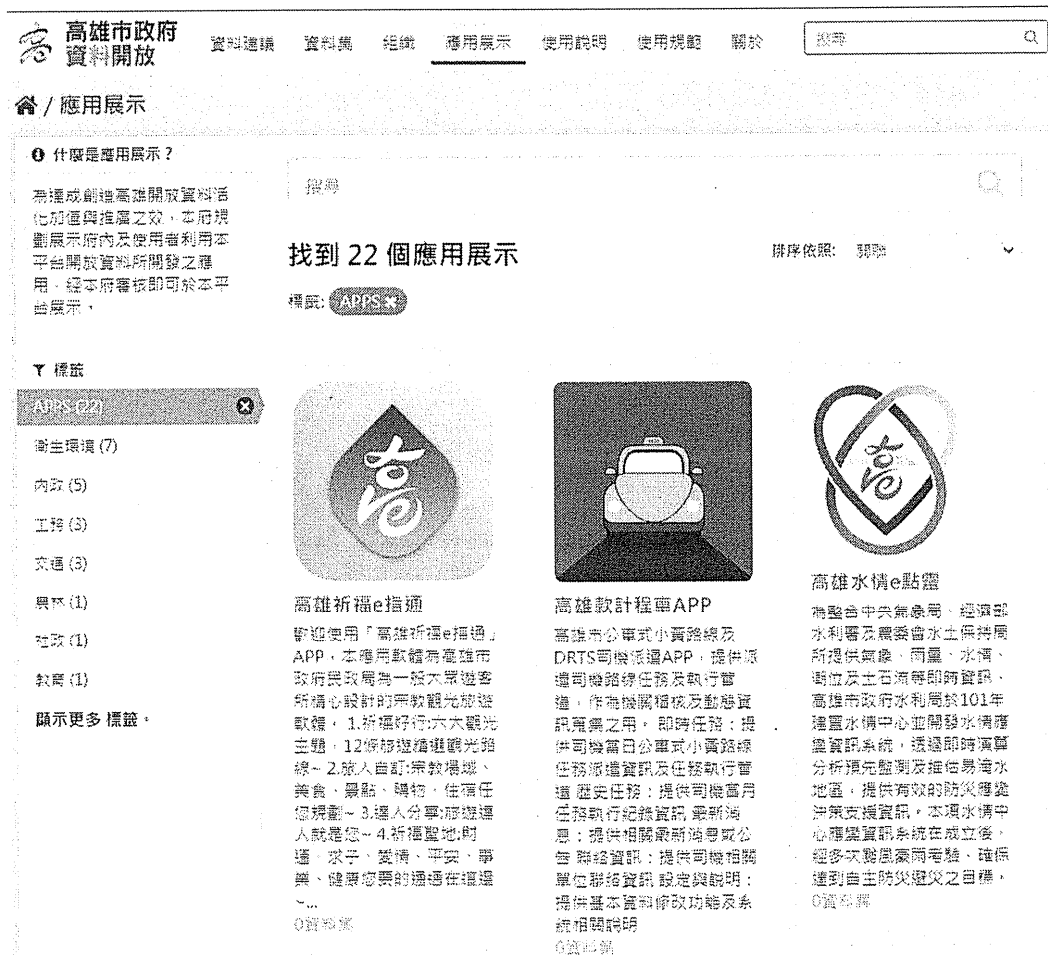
高雄市政府
資料開放

資料建議 資料集 組織 應用展示 使用說明 使用規範 關於

搜尋

/ 應用展示

什麼是應用展示？

為達成創造高雄開放資料活化加值與推廣之效，本府規劃展示府內及使用者利用本平台開放資料所開發之應用，經本府審核即可於本平台展示。

標籤

APPS (22)

衛生環境 (7)

內政 (5)

工務 (3)

交通 (3)

農林 (1)

社政 (1)

教育 (1)

顯示更多 標籤。

搜尋

找到 22 個應用展示

排序依照： 關聯

標籤： APPS

高雄祈福e指通

歡迎使用「高雄祈福e指通」APP，本應用軟體為高雄市政府民政局為一般大眾遊客所精心設計的宗教觀光旅遊軟體，1.祈福好行:六大觀光主題，12條超過精選觀光路線~ 2.旅人自訂:宗教場域、美食、景點、購物，住宿任您規劃~ 3.達人分享:旅遊達人就是您~ 4.祈福聖地:財運、求子、愛情、平安、事業、健康您要的通通在這邊~...

0資料集

高雄款計程車APP

高雄市公車式小黃路線及DRTS司機派遣APP，提供派遣司機路線任務及執行管道，作為機關稽核及動態資訊蒐集之用。即時任務：提供司機當日公車式小黃路線任務派遣資訊及任務執行管道 歷史任務：提供司機當月任務執行紀錄資訊 最新消息：提供相關最新消息及公告 聯絡資訊：提供司機相關單位聯絡資訊 設定與說明：提供基本資料修改功能及系統相關說明

0資料集

高雄水情e點靈

為整合中央氣象局、經濟部水利署及農委會水土保持局所提供氣象、雨量、水情、潮位及土石流等即時資訊，高雄市政府水利局於101年建置水情中心並開發水情應變資訊系統，透過即時演算分析預先監測及掌握易淹水地區，提供有效的防災應變決策支援資訊，本項水情中心應變資訊系統在成立後，經多次颱風豪雨考驗，確保達到自主防災避災之目標。

0資料集